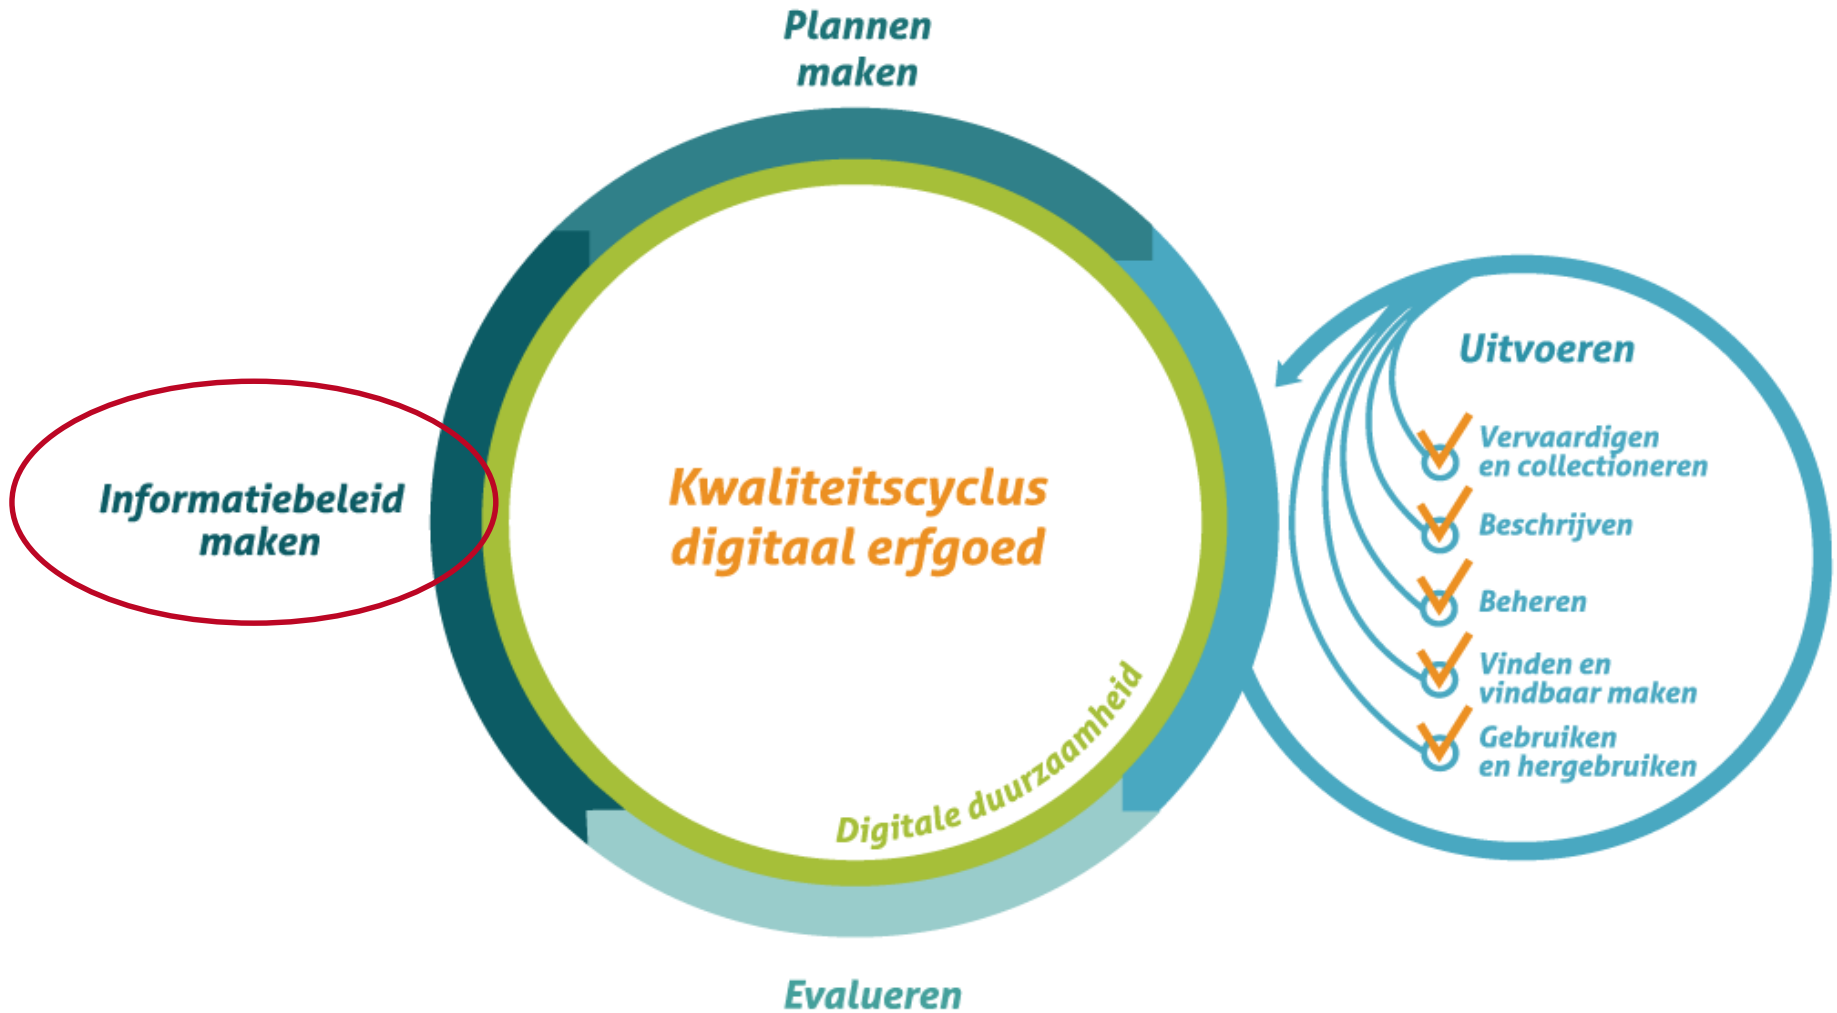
Plannen maken

Informatiebeleid maken

Kwaliteitscyclus digitaal erfgoed

Digitale duurzaamheid

Uitvoeren

Vervaardigen en collectioneren

Beschrijven

Beheren

Vinden en vindbaar maken

Gebruiken en hergebruiken

Evalueren